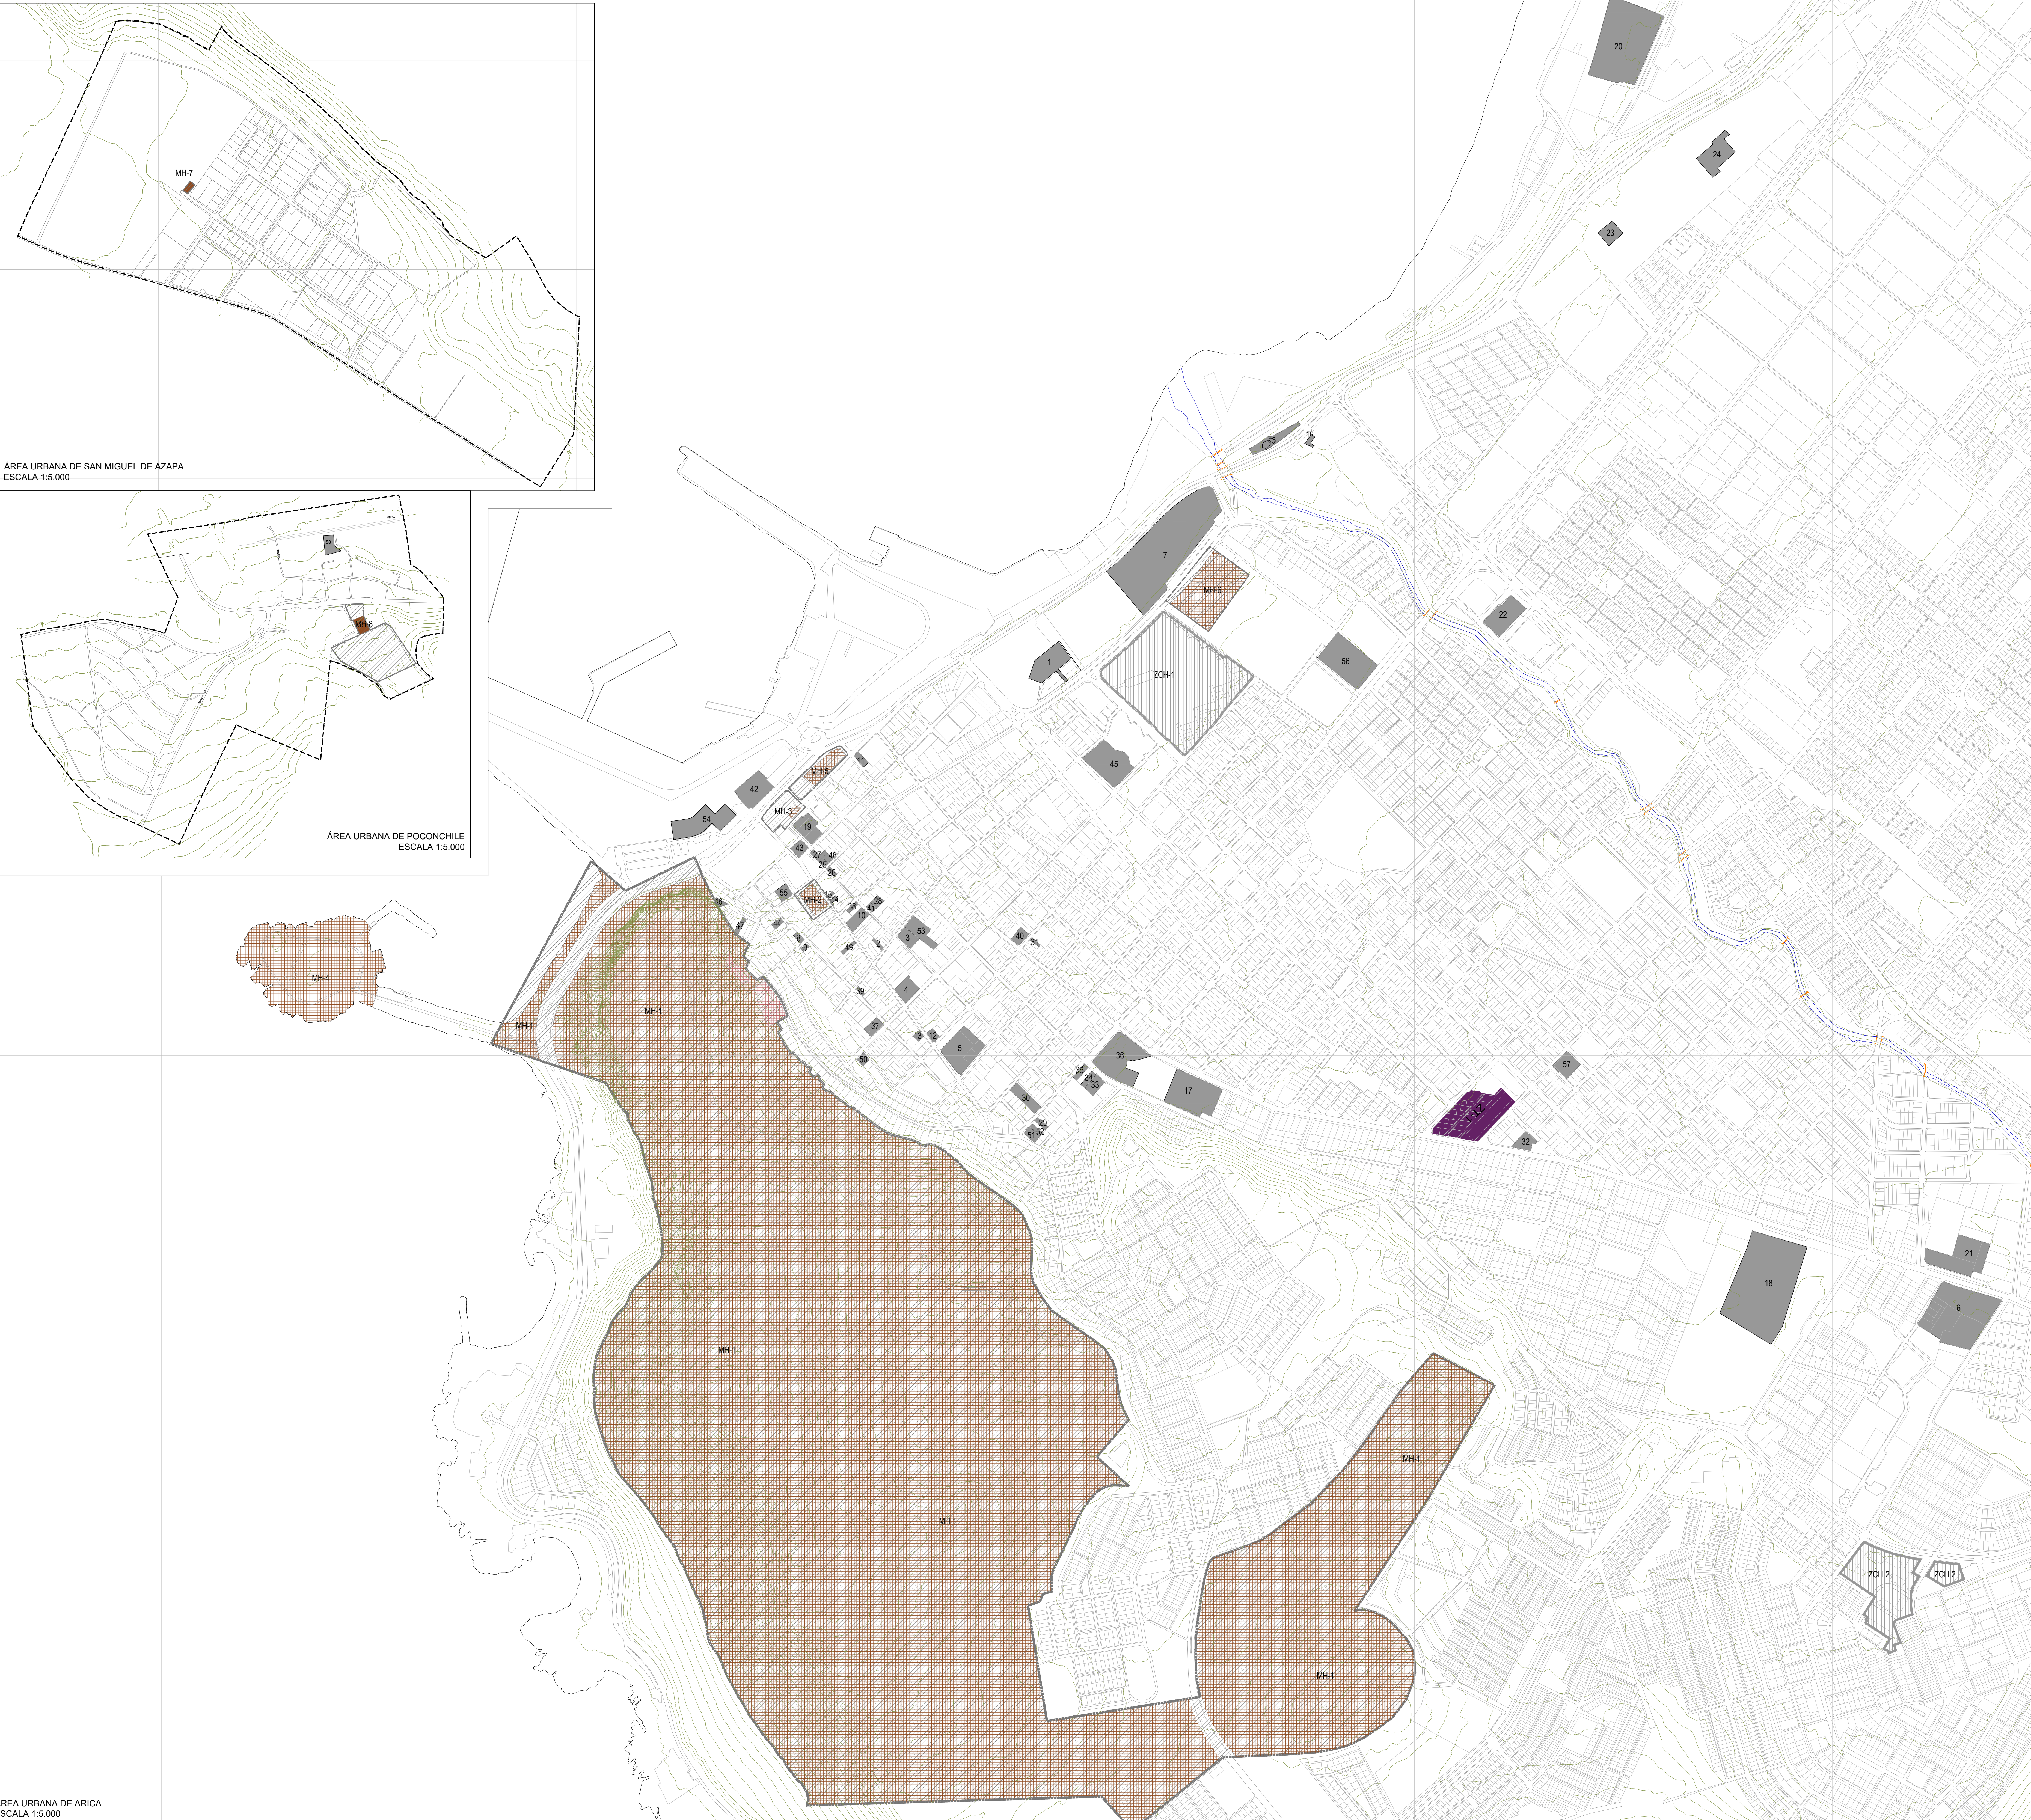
MH-7

ÁREA URBANA DE SAN MIGUEL DE AZAPA
ESCALA 1:5.000

58
MH-8

ÁREA URBANA DE POCONCHILE
ESCALA 1:5.000

20
24
23
13
15
7
MH-6
22
56
1
ZCH-1
45
11
MH-5
42
MH-3
54
19
43
27
48
25
26
55
MH-2
16
14
34
10
11
28
53
3
40
31
47
44
35
9
46
2
39
4
MH-4
MH-1
MH-1
37
13
12
5
50
36
32
34
33
17
57
30
29
51
52
32
21
18
6
MH-1
MH-1
MH-1
MH-1
ZCH-2
ZCH-2

REA URBANA DE ARICA
SCALA 1:5.000